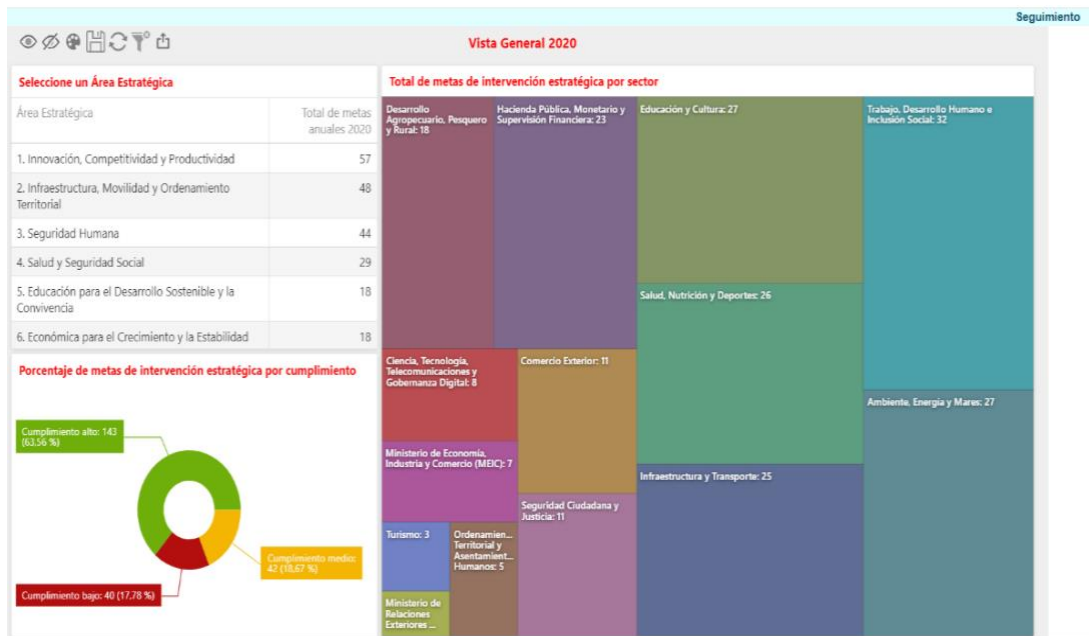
Seguimiento

Vista General 2020

Seleccione un Área Estratégica

| Área Estratégica | Total de metas anuales 2020 |
|---|---|
| 1. Innovación, Competitividad y Productividad | 57 |
| 2. Infraestructura, Movilidad y Ordenamiento Territorial | 48 |
| 3. Seguridad Humana | 44 |
| 4. Salud y Seguridad Social | 29 |
| 5. Educación para el Desarrollo Sostenible y la Convivencia | 18 |
| 6. Económica para el Crecimiento y la Estabilidad | 18 |

Porcentaje de metas de intervención estratégica por cumplimiento

Cumplimiento alto: 143 (63,56 %)

Cumplimiento medio: 42 (18,67 %)

Cumplimiento bajo: 40 (17,78 %)

Total de metas de intervención estratégica por sector

Desarrollo Agropecuario, Pesquero y Rural: 18

Hacienda Pública, Monetario y Supervisión Financiera: 23

Educación y Cultura: 27

Trabajo, Desarrollo Humano e Inclusión Social: 32

Salud, Nutrición y Deportes: 26

Ciencia, Tecnología, Telecomunicaciones y Gobernanza Digital: 8

Comercio Exterior: 11

Ambiente, Energía y Mares: 27

Ministerio de Economía, Industria y Comercio (MEIC): 7

Infraestructura y Transporte: 25

Seguridad Ciudadana y Justicia: 11

Turismo: 3

Ordenamien... Territorial y Asentamient... Humanos: 5

Ministerio de Relaciones Exteriores ...